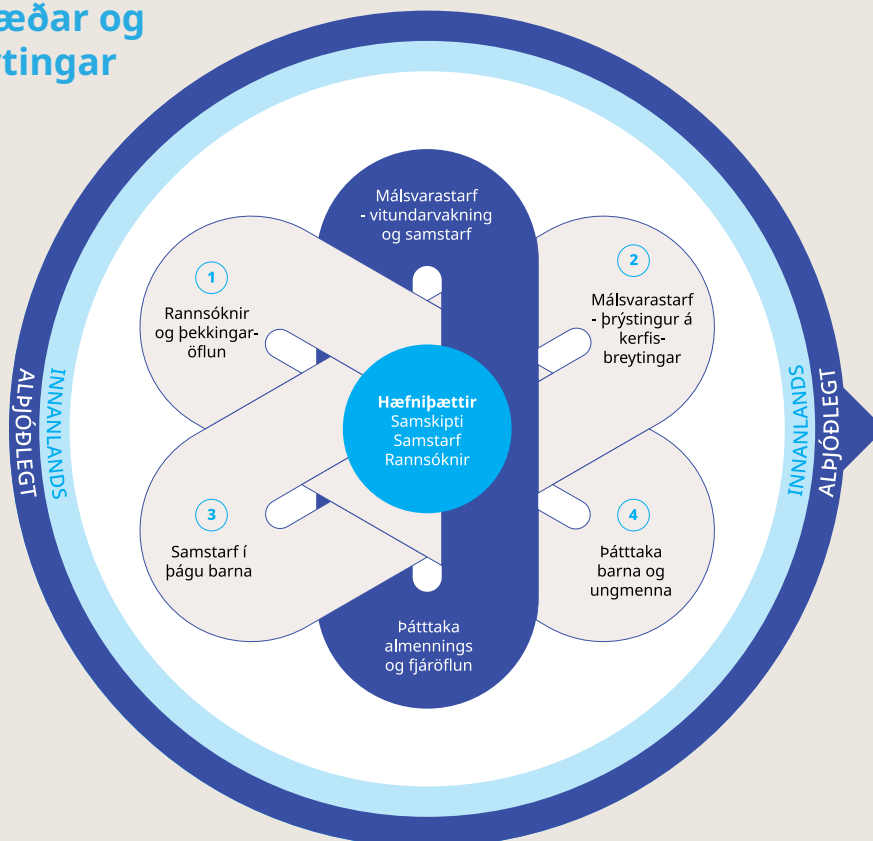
æðar og
rtingar

Málsvarastarf - vitundarvakning og samstarf

1
Rannsóknir og þekkingaröflun

2
Málsvarastarf - þrýstingur á kerfisbreytingar

Hæfniþættir
Samskipti
Samstarf
Rannsóknir

3
Samstarf í þágu barna

4
Þátttaka barna og ungmenna

Þátttaka almennings og fjáröflun

ALÞJÓÐLEGT
INNANLANDS
INNANLANDS
ALÞJÓÐLEGT